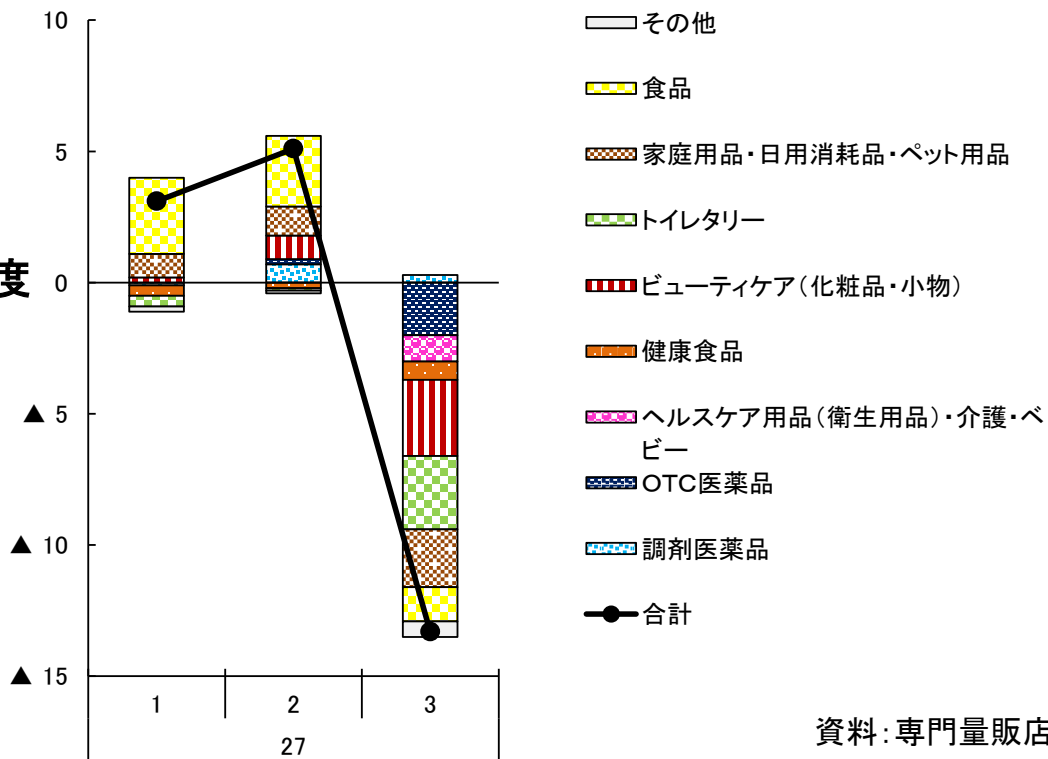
10
5
0
▲ 5
▲ 10
▲ 15
度
1
2
3
27

その他
食品
家庭用品・日用消耗品・ペット用品
トイレタリー
ビューティケア（化粧品・小物）
健康食品
ヘルスケア用品（衛生用品）・介護・ベビー
OTC医薬品
調剤医薬品
合計

資料：専門量販店